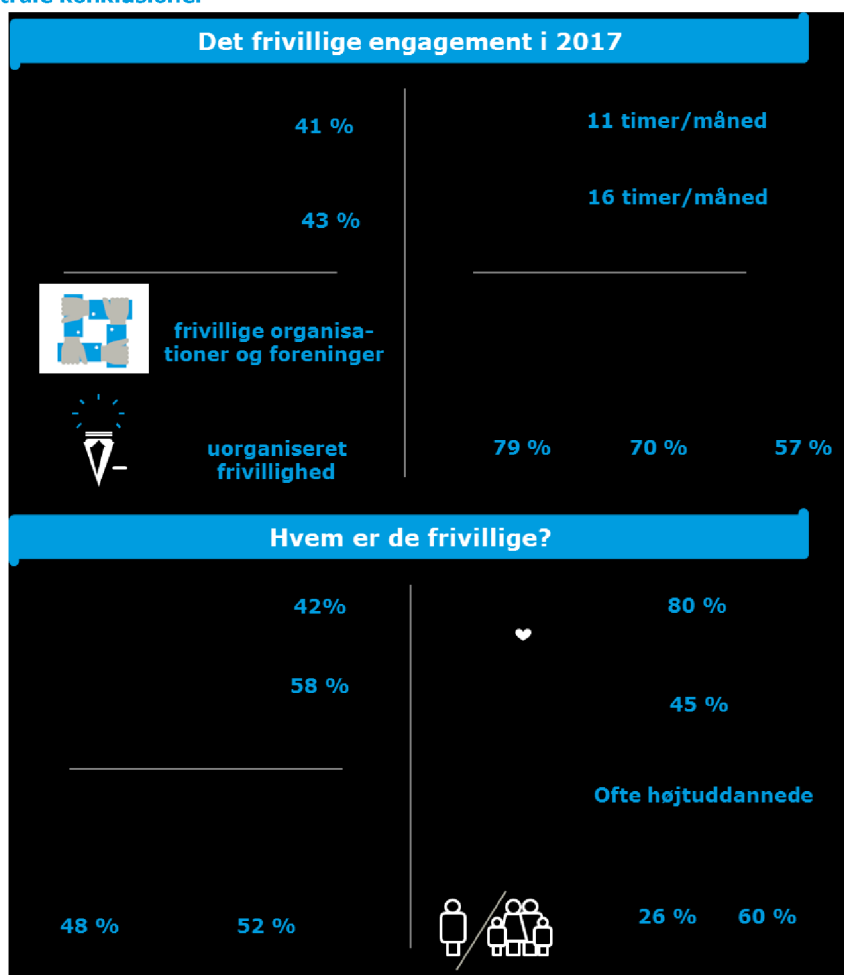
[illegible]trale konklusioner

Det frivillige engagement i 2017

41 %

43 %

11 timer/måned

16 timer/måned

frivillige organisationer og foreninger

uorganiseret frivillighed

79 %

70 %

57 %

Hvem er de frivillige?

42%

58 %

48 %

52 %

80 %

45 %

Ofte højtuddannede

26 %

60 %